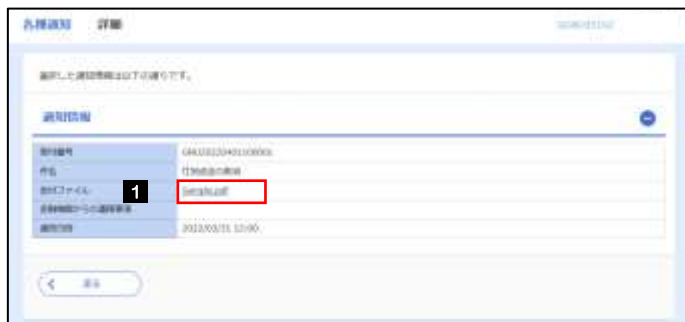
各種通知　詳細

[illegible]

選択した通知情報は以下の通りです。

通知情報

| 受付番号 | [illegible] |
|---|---|
| 件名 | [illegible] |
| 添付ファイル | Sample.pdf |
| 金融機関からの連絡事項 | |
| 通知日時 | 2022/03/31 12:00 |

1

＜　戻る